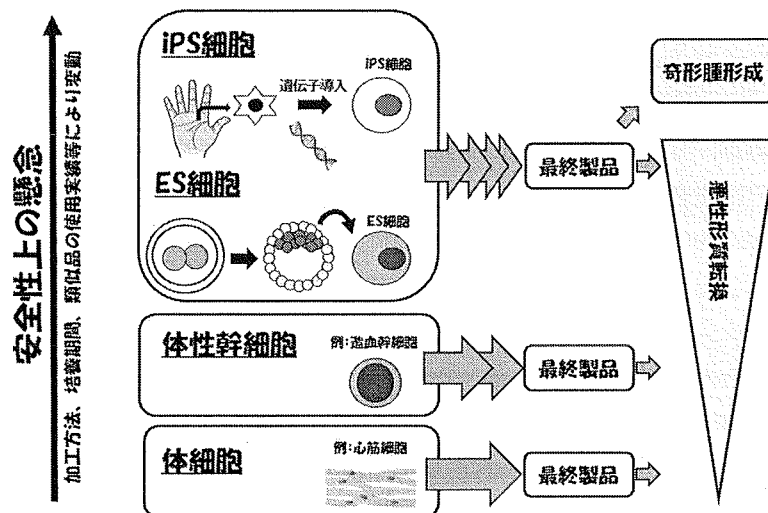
安全性上の懸念

加工方法、培養期間、類似品の使用実績等により変動

iPS細胞

遺伝子導入

iPS細胞

ES細胞

ES細胞

最終製品

奇形腫形成

悪性形質転換

体性幹細胞

例：造血幹細胞

最終製品

体細胞

例：心筋細胞

最終製品